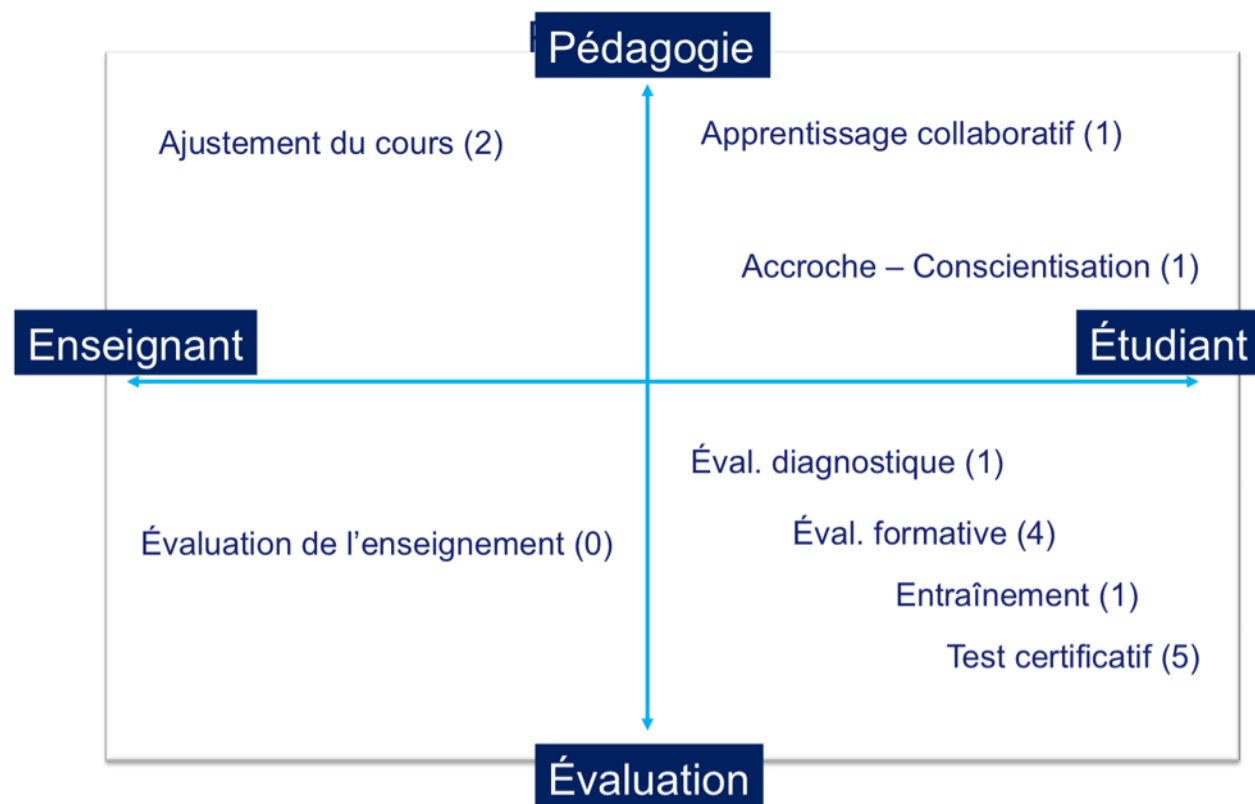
Pédagogie

Ajustement du cours (2)

Apprentissage collaboratif (1)

Accroche – Conscientisation (1)

Enseignant

Étudiant

Éval. diagnostique (1)

Évaluation de l’enseignement (0)

Éval. formative (4)

Entraînement (1)

Test certificatif (5)

Évaluation